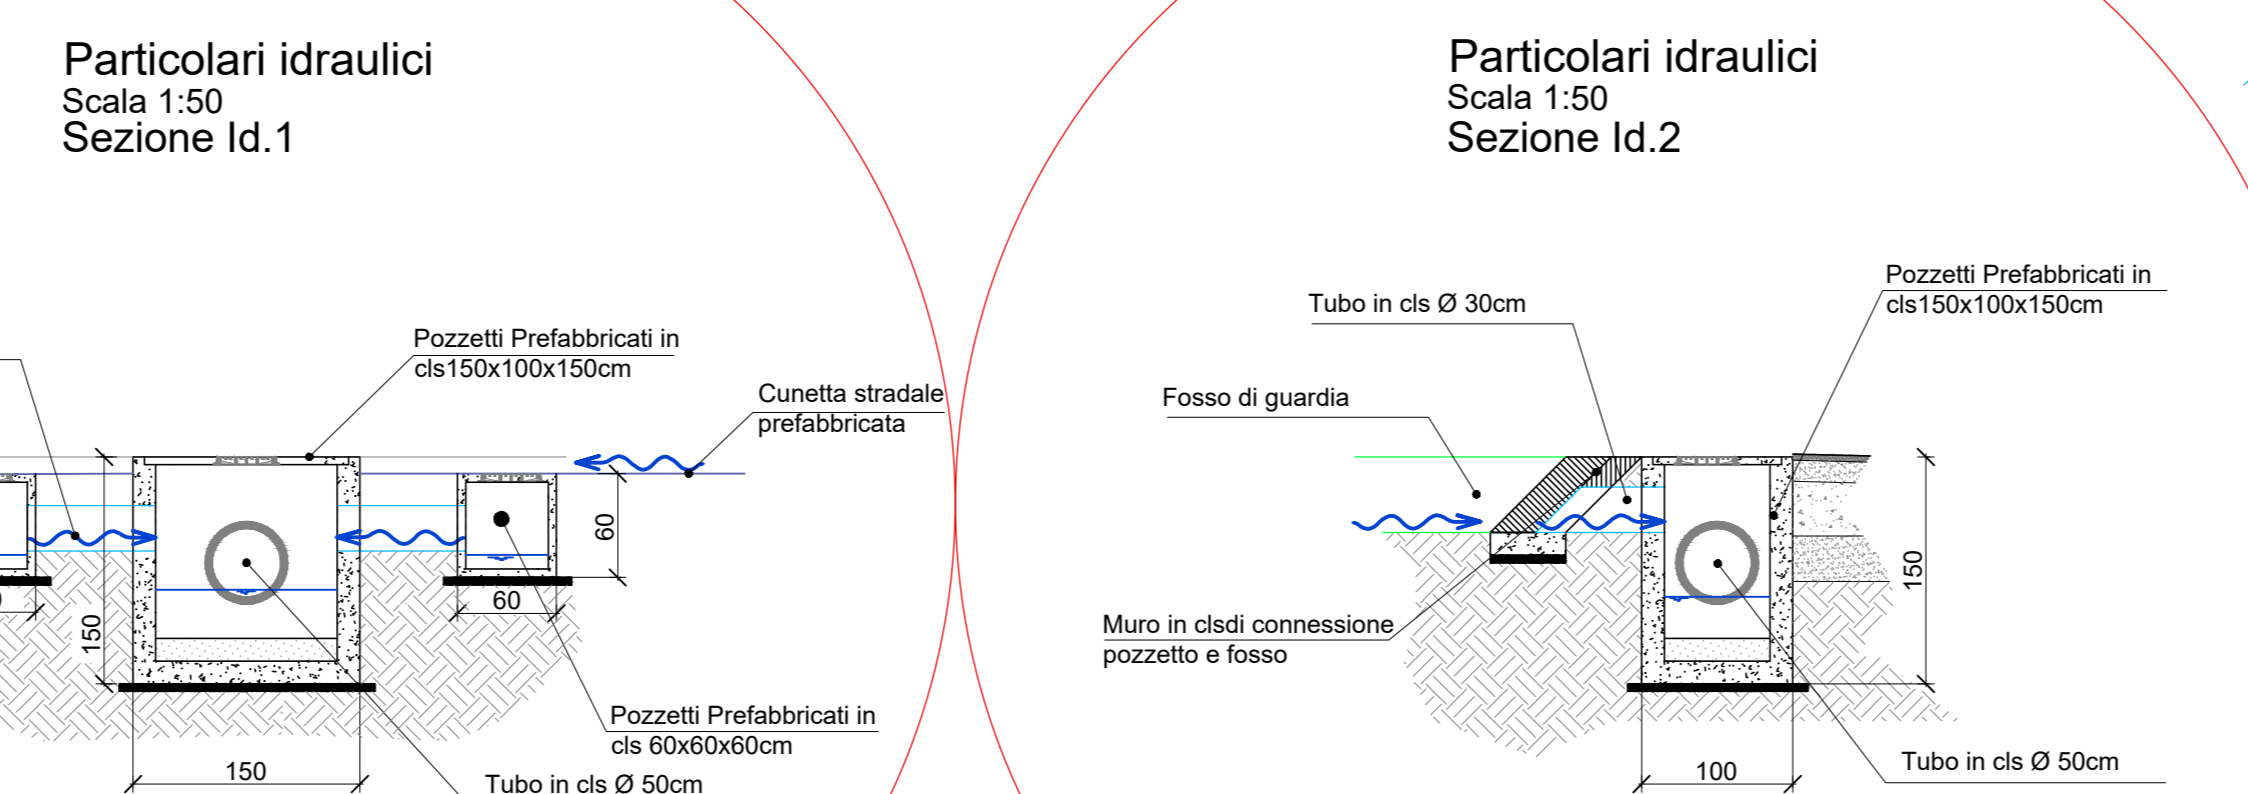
Particolari idraulici
Scala 1:50
Sezione Id.1

Pozzetti Prefabbricati in cls150x100x150cm

Cunetta stradale prefabbricata

60

60

150

150

Pozzetti Prefabbricati in cls 60x60x60cm

Tubo in cls Ø 50cm

Particolari idraulici
Scala 1:50
Sezione Id.2

Pozzetti Prefabbricati in cls150x100x150cm

Tubo in cls Ø 30cm

Fosso di guardia

Muro in clsdi connessione pozzetto e fosso

150

100

Tubo in cls Ø 50cm